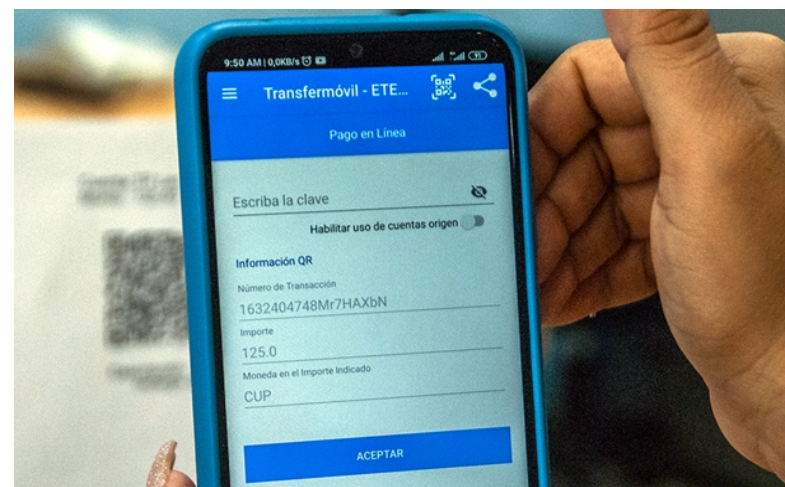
9:50 AM | 0,0KB/s

Transfermóvil - ETE...

Pago en Línea

Escriba la clave

Habilitar uso de cuentas origen

Información QR

Número de Transacción

1632404748Mr7HAXbN

Importe

125.0

Moneda en el Importe Indicado

CUP

ACEPTAR